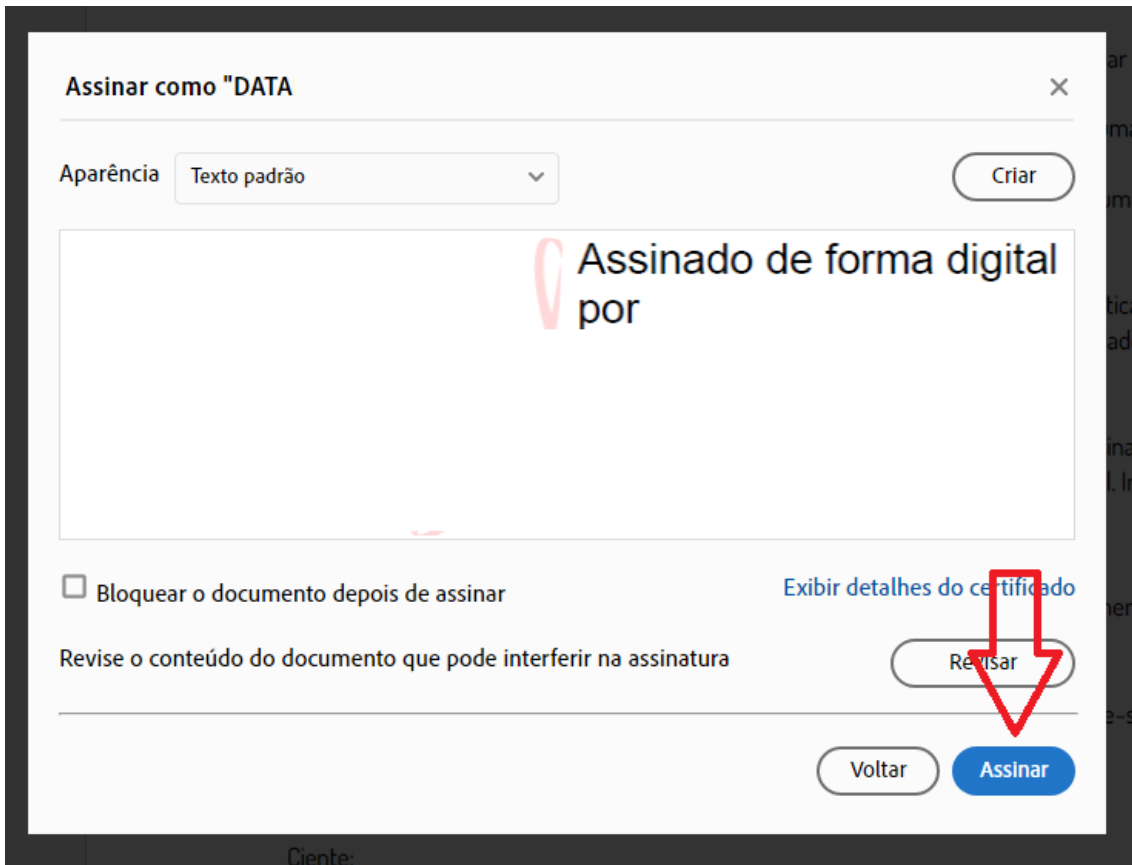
Assinar como "DATA

×

Aparência Texto padrão

Criar

Assinado de forma digital por

Bloquear o documento depois de assinar

Exibir detalhes do certificado

Revise o conteúdo do documento que pode interferir na assinatura

Revisar

Voltar

Assinar

Ciente: